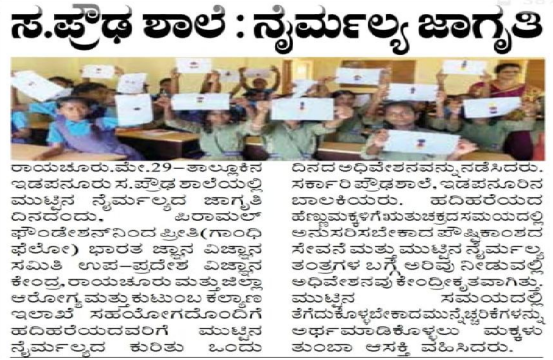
ಸ.ಪ್ರೌಢ ಶಾಲೆ : ನೈರ್ಮಲ್ಯ ಜಾಗೃತಿ

ರಾಯಚೂರು.ಮೇ.29–ತಾಲ್ಲೂಕಿನ ಇಡಪನೂರು ಸ.ಪ್ರೌಢ ಶಾಲೆಯಲ್ಲಿ ಮುಟ್ಟಿನ ನೈರ್ಮಲ್ಯದ ಜಾಗೃತಿ ದಿನದಂದು, ಪಿರಾಮಲ್ ಫೌಂಡೇಶನ್‌ನಿಂದ ಪ್ರೀತಿ(ಗಾಂಧಿ ಫೆಲೋ) ಭಾರತ ಜ್ಞಾನ ವಿಜ್ಞಾನ ಸಮಿತಿ ಉಪ–ಪ್ರದೇಶ ವಿಜ್ಞಾನ ಕೇಂದ್ರ, ರಾಯಚೂರು ಮತ್ತು ಜಿಲ್ಲಾ ಆರೋಗ್ಯ ಮತ್ತು ಕುಟುಂಬ ಕಲ್ಯಾಣ ಇಲಾಖೆ ಸಹಯೋಗದೊಂದಿಗೆ ಹದಿಹರೆಯದವರಿಗೆ ಮುಟ್ಟಿನ ನೈರ್ಮಲ್ಯದ ಕುರಿತು ಒಂದು ದಿನದ ಅಧಿವೇಶನವನ್ನು ನಡೆಸಿದರು.

ಸರ್ಕಾರಿ ಪ್ರೌಢಶಾಲೆ. ಇಡಪನೂರಿನ ಬಾಲಕಿಯರು. ಹದಿಹರೆಯದ ಹೆಣ್ಣುಮಕ್ಕಳಿಗೆ ಋತುಚಕ್ರದ ಸಮಯದಲ್ಲಿ ಅನುಸರಿಸಬೇಕಾದ ಪೌಷ್ಟಿಕಾಂಶದ ಸೇವನೆ ಮತ್ತು ಮುಟ್ಟಿನ ನೈರ್ಮಲ್ಯ ತಂತ್ರಗಳ ಬಗ್ಗೆ ಅರಿವು ನೀಡುವಲ್ಲಿ ಅಧಿವೇಶನವು ಕೇಂದ್ರೀಕೃತವಾಗಿತ್ತು. ಮುಟ್ಟಿನ ಸಮಯದಲ್ಲಿ ತೆಗೆದುಕೊಳ್ಳಬೇಕಾದ ಮುನ್ನೆಚ್ಚರಿಕೆಗಳನ್ನು ಅರ್ಥಮಾಡಿಕೊಳ್ಳಲು ಮಕ್ಕಳು ತುಂಬಾ ಆಸಕ್ತಿ ವಹಿಸಿದರು.